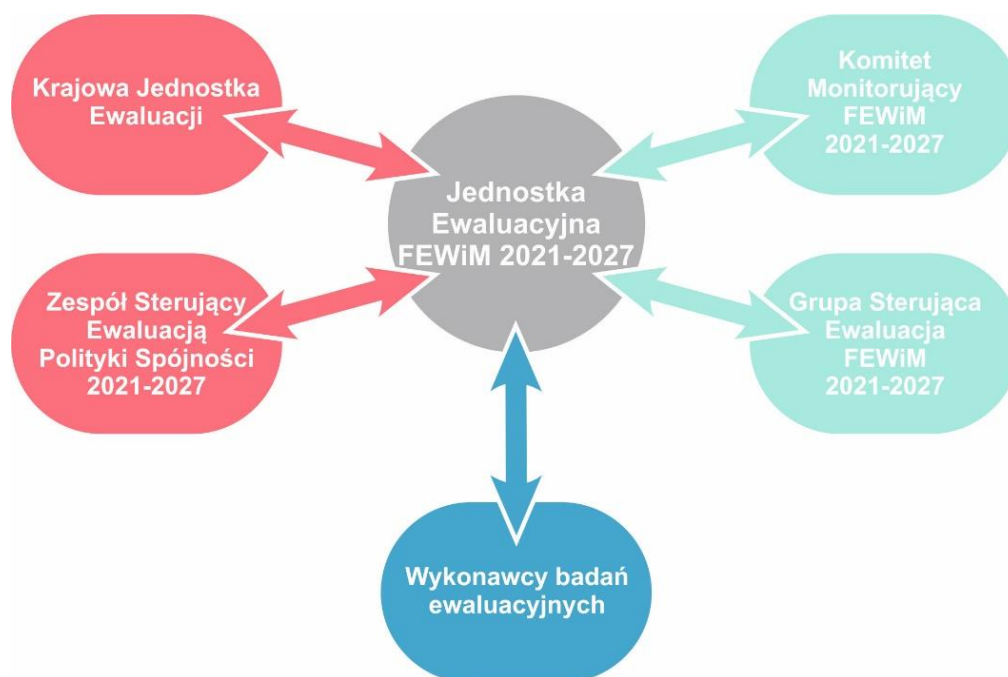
Krajowa Jednostka Ewaluacji

Komitet Monitorujący FEWiM 2021-2027

Jednostka Ewaluacyjna FEWiM 2021-2027

Zespół Sterujący Ewaluacją Polityki Spójności 2021-2027

Grupa Sterująca Ewaluacja FEWiM 2021-2027

Wykonawcy badań ewaluacyjnych